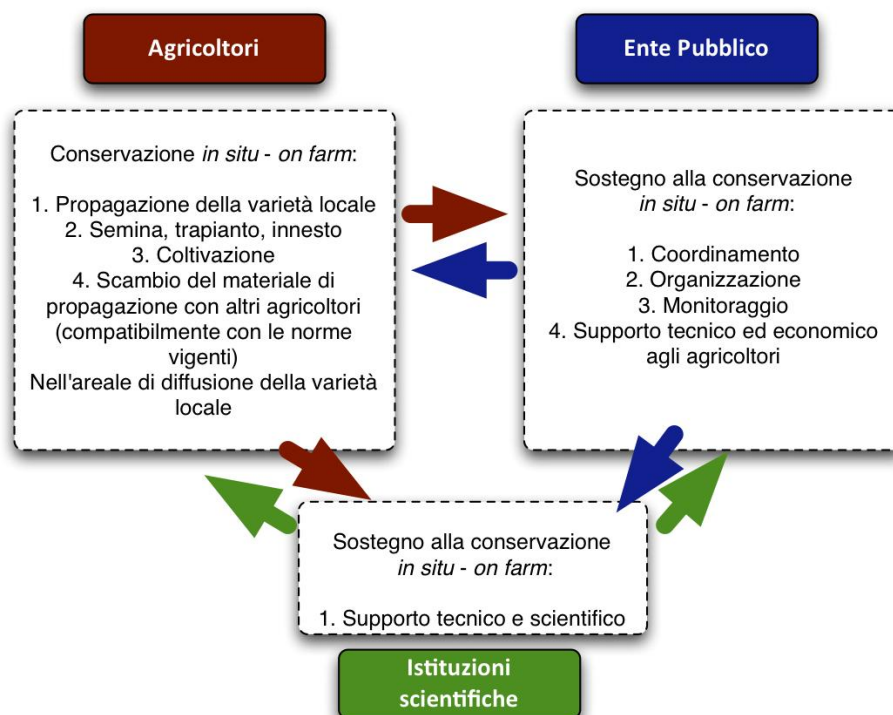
Agricoltori

Conservazione *in situ - on farm*:

1. Propagazione della varietà locale
2. Semina, trapianto, innesto
3. Coltivazione
4. Scambio del materiale di propagazione con altri agricoltori (compatibilmente con le norme vigenti)
Nell'areale di diffusione della varietà locale

Ente Pubblico

Sostegno alla conservazione *in situ - on farm*:

1. Coordinamento
2. Organizzazione
3. Monitoraggio
4. Supporto tecnico ed economico agli agricoltori

Sostegno alla conservazione *in situ - on farm*:

1. Supporto tecnico e scientifico

Istituzioni scientifiche